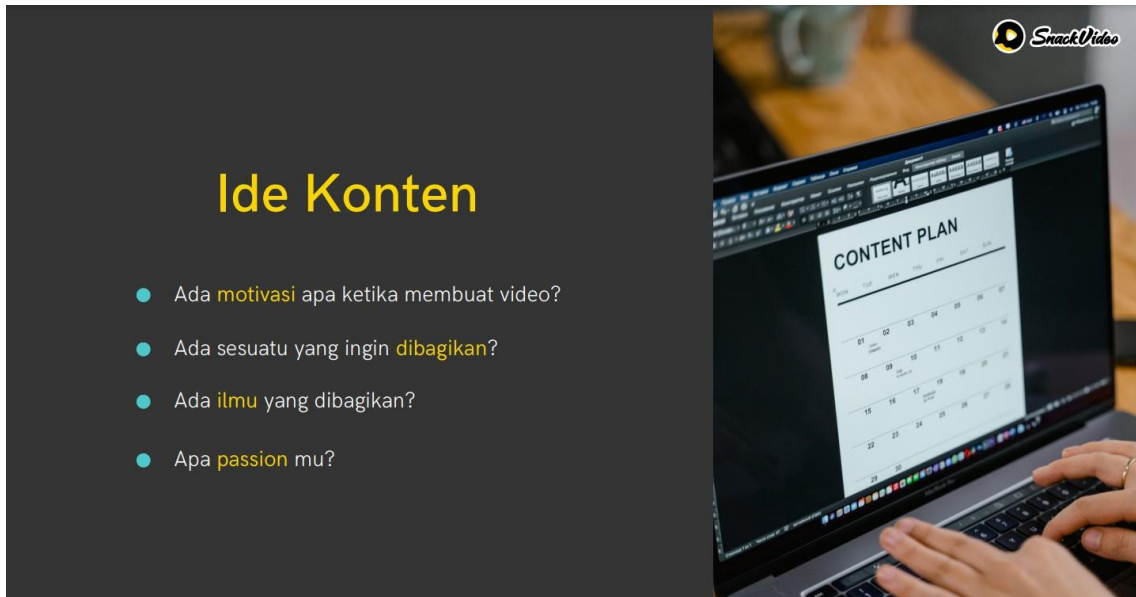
SnackVideo

Ide Konten

Ada motivasi apa ketika membuat video?

Ada sesuatu yang ingin dibagikan?

Ada ilmu yang dibagikan?

Apa passion mu?

CONTENT PLAN

MON TUE WED THU FRI SAT SUN

01 02 03 04 05 06 07

08 09 10 11 12 13 14

15 16 17 18 19 20 21

22 23 24 25 26 27 28

29 30